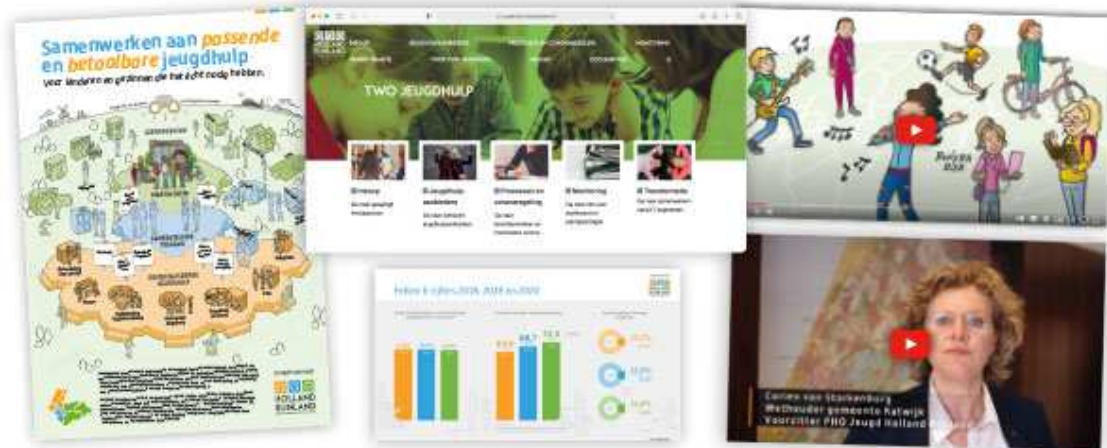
Samenwerken aan passende en betaalbare jeugdhulp
voor kinderen en gezinnen die het écht nodig hebben.

HOLLAND RIJNLAND

TWO JEUGDHULP

Feiten & cijfers 2018, 2019 en 2020

68,7
72,3

Corien van Starkenburg
Wethouder gemeente Katwijk
Voorzitter PHO Jeugd Holland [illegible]